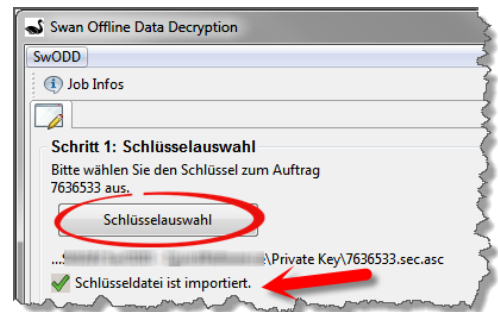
Swan Offline Data Decryption

SwODD

Job Infos

Schritt 1: Schlüsselauswahl

Bitte wählen Sie den Schlüssel zum Auftrag 7636533 aus.

Schlüsselauswahl

...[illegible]\Private Key\7636533.sec.asc

Schlüsseldatei ist importiert.